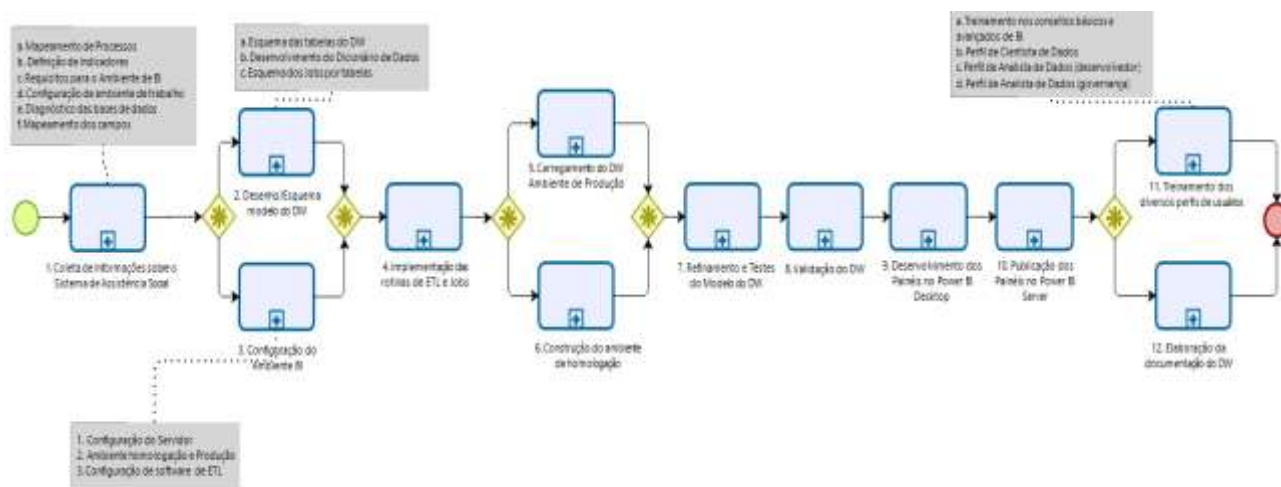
a. Mapeamento de Processos
b. Definição de indicadores
c. Requisitos para o Ambiente de BI
d. Configuração do ambiente de trabalho
e. Diagnóstico das bases de dados
f. Mapeamento dos campos

a. Esquema das tabelas do DW
b. Desenvolvimento do Dicionário de Dados
c. Esquema dos Jobs por tabelas

a. Treinamento nos conceitos básicos e avançados de BI
b. Perfil de Cientista de Dados
c. Perfil de Analista de Dados (desenvolvedor)
d. Perfil de Analista de Dados (governança)

1. Coleta de informações sobre o Sistema de Assistência Social

2. Desenho/Esquema modelo do DW

3. Configuração do Ambiente BI

4. Implementação das rotinas de ETL e Jobs

5. Carregamento do DW Ambiente de Produção

6. Construção do ambiente de homologação

7. Refinamento e Testes do Modelo do DW

8. Validação do DW

9. Desenvolvimento dos Painéis no Power BI Desktop

10. Publicação dos Painéis no Power BI Server

11. Treinamento dos diversos perfis de usuários

12. Elaboração da documentação do DW

1. Configuração do Servidor
2. Ambiente homologação e Produção
3. Configuração do software de ETL